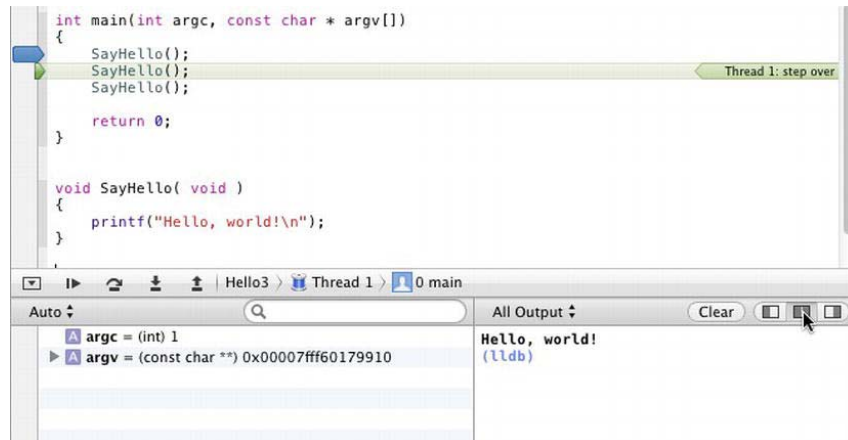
int main(int argc, const char * argv[])
{
    SayHello();
    SayHello();
    SayHello();

    return 0;
}

void SayHello( void )
{
    printf("Hello, world!\n");
}

Thread 1: step over

Hello3 > Thread 1 > 0 main

Auto

All Output

Clear

A argc = (int) 1
A argv = (const char **) 0x00007fff60179910

Hello, world!
(lldb)